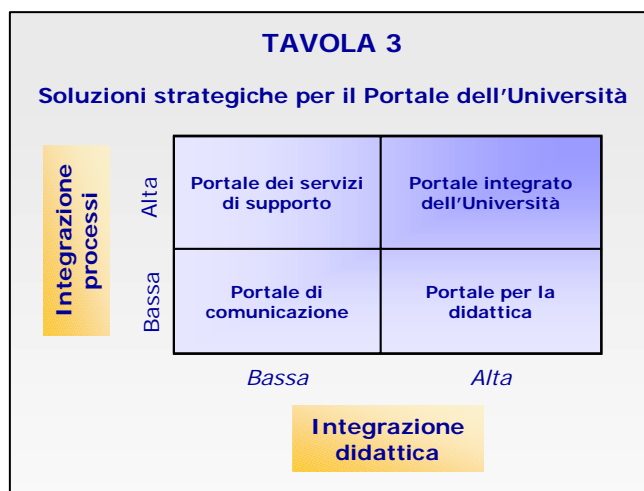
TAVOLA 3

Soluzioni strategiche per il Portale dell'Università

Integrazione processi

Alta

Bassa

| Portale dei servizi di supporto | Portale integrato dell'Università |
|---|---|
| Portale di comunicazione | Portale per la didattica |

Bassa

Alta

Integrazione didattica